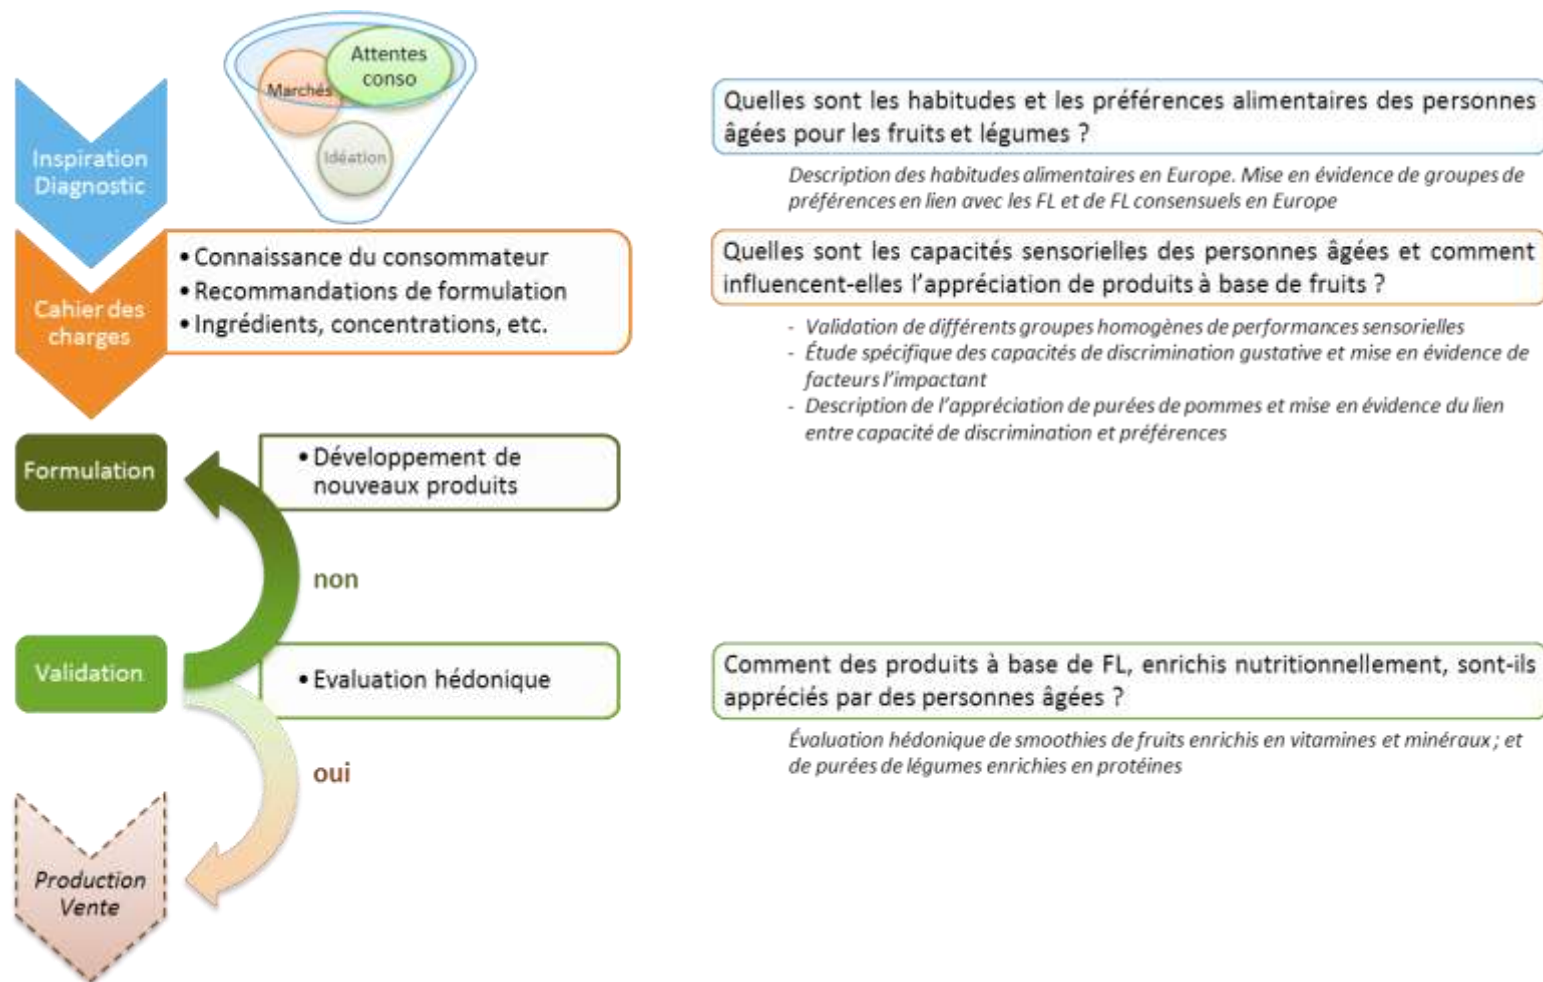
Attentes conso

Marchés

Idéation

Inspiration Diagnostic

Quelles sont les habitudes et les préférences alimentaires des personnes âgées pour les fruits et légumes ?

Description des habitudes alimentaires en Europe. Mise en évidence de groupes de préférences en lien avec les FL et de FL consensuels en Europe

Cahier des charges

• Connaissance du consommateur
• Recommandations de formulation
• Ingrédients, concentrations, etc.

Quelles sont les capacités sensorielles des personnes âgées et comment influencent-elles l'appréciation de produits à base de fruits ?

- Validation de différents groupes homogènes de performances sensorielles
- Étude spécifique des capacités de discrimination gustative et mise en évidence de facteurs l'impactant
- Description de l'appréciation de purées de pommes et mise en évidence du lien entre capacité de discrimination et préférences

Formulation

• Développement de nouveaux produits

non

Validation

• Evaluation hédonique

Comment des produits à base de FL, enrichis nutritionnellement, sont-ils appréciés par des personnes âgées ?

Évaluation hédonique de smoothies de fruits enrichis en vitamines et minéraux ; et de purées de légumes enrichies en protéines

oui

Production Vente